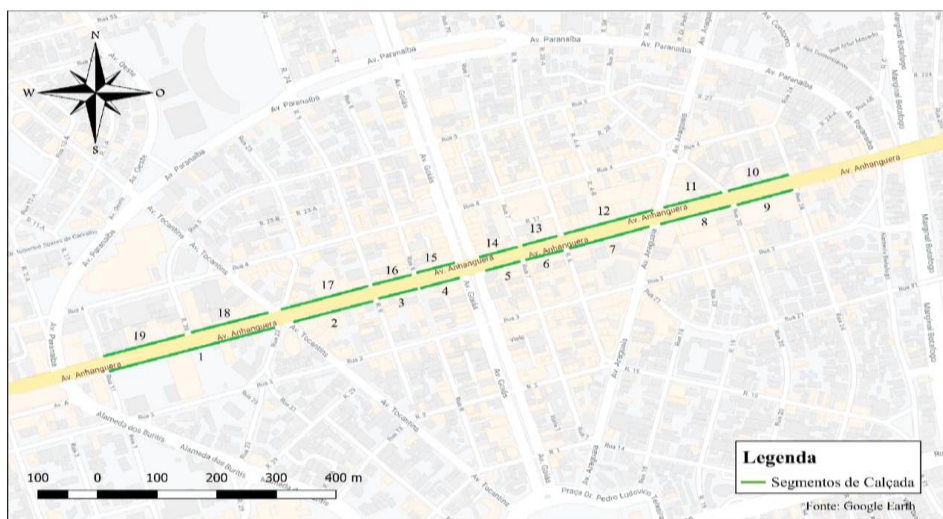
N
W
O
S
Av. Paranaíba
Av. Paranaíba
Av. Paranaíba
Av. Paranaíba
Av. Anhanguera
Av. Anhanguera
Av. Anhanguera
Av. Anhanguera
Av. Anhanguera
Av. Anhanguera
Av. Goiás
Av. Goiás
Av. Goiás
Av. Tocantins
Av. Tocantins
Av. Araguaia
Av. Araguaia
Av. Araguaia
Marginal Botafogo
Alameda dos Buritis
Alameda dos Buritis
Praça Dr. Pedro Ludovico Teixeira
1
2
3
4
5
6
7
8
9
10
11
12
13
14
15
16
17
18
19
100 0 100 200 300 400 m
Legenda
Segmentos de Calçada
Fonte: Google Earth